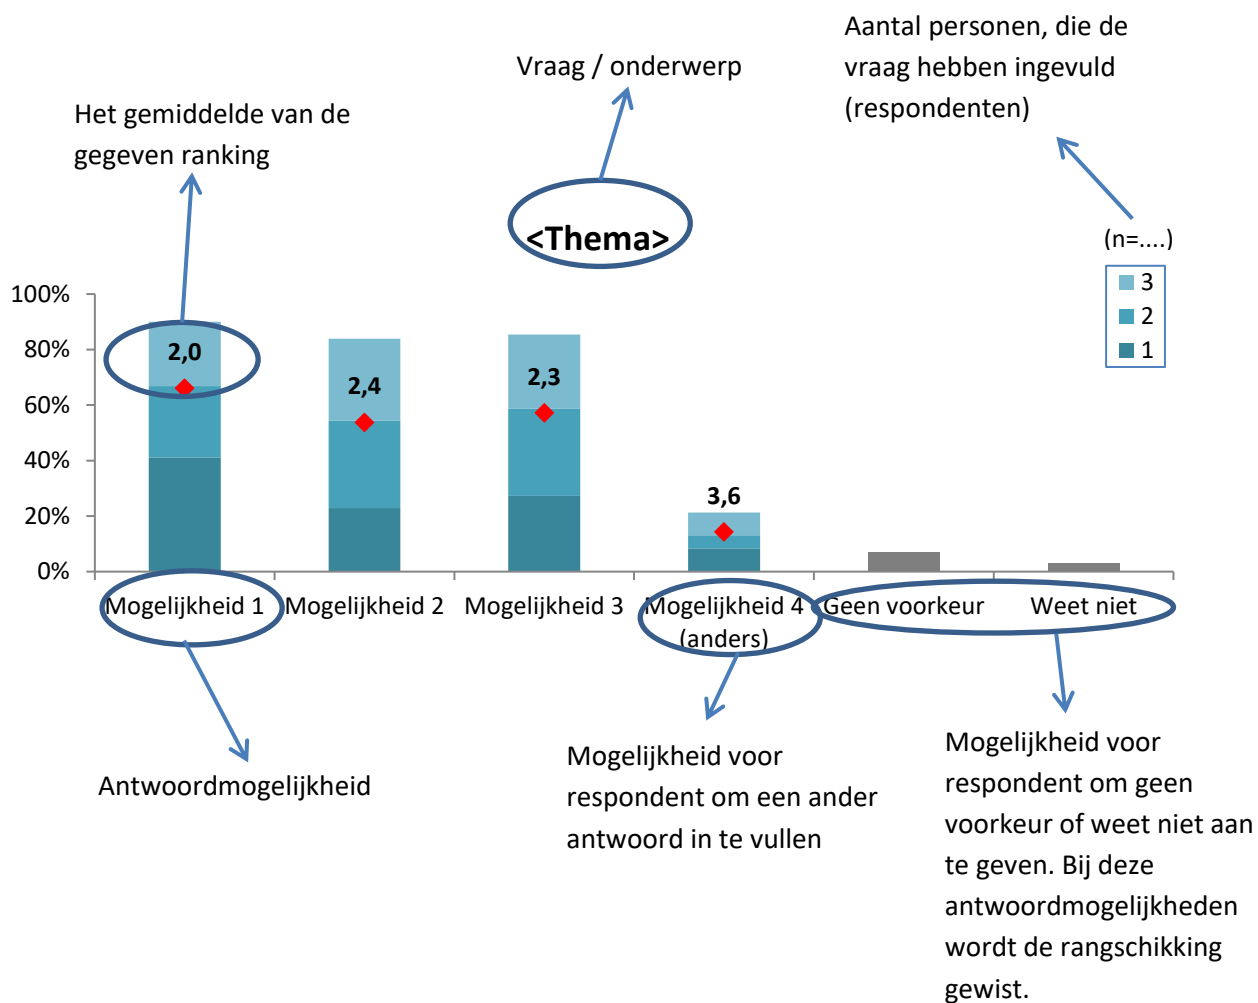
Aantal personen, die de vraag hebben ingevuld (respondenten)

Vraag / onderwerp

Het gemiddelde van de gegeven ranking

<Thema>

(n=....)

3
2
1

100%
80%
60%
40%
20%
0%

2,0
2,4
2,3
3,6

Mogelijkheid 1
Mogelijkheid 2
Mogelijkheid 3
Mogelijkheid 4 (anders)
Geen voorkeur
Weet niet

Antwoordmogelijkheid

Mogelijkheid voor respondent om een ander antwoord in te vullen

Mogelijkheid voor respondent om geen voorkeur of weet niet aan te geven. Bij deze antwoordmogelijkheden wordt de rangschikking gewist.